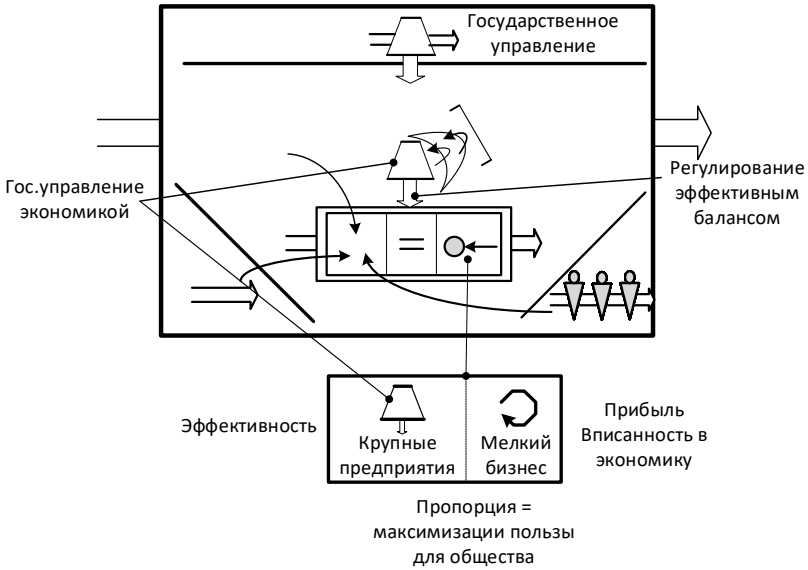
Государственное управление

Гос.управление экономикой

Регулирование эффективным балансом

=

Эффективность

Крупные предприятия

Мелкий бизнес

Прибыль Вписанность в экономику

Пропорция = максимизации пользы для общества